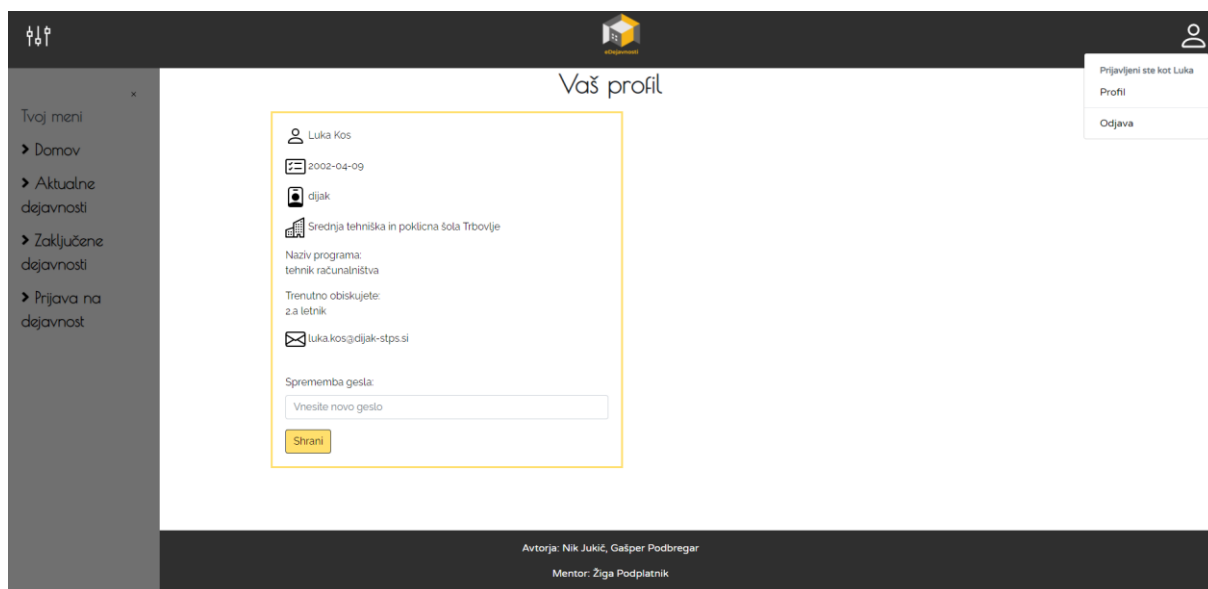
eDejavnosti

Prijavljeni ste kot Luka
Profil
Odjava

×
Tvoj meni
Domov
Aktualne dejavnosti
Zaključene dejavnosti
Prijava na dejavnost

Vaš profil

Luka Kos

2002-04-09

dijak

Srednja tehniška in poklicna šola Trbovlje

Naziv programa:
tehnik računalništva

Trenutno obiskujete:
2.a letnik

luka.kos@dijak-stps.si

Sprememba gesla:

Vnesite novo geslo

Shrani

Avtorja: Nik Jukič, Gašper Podbregar

Mentor: Žiga Podplatnik